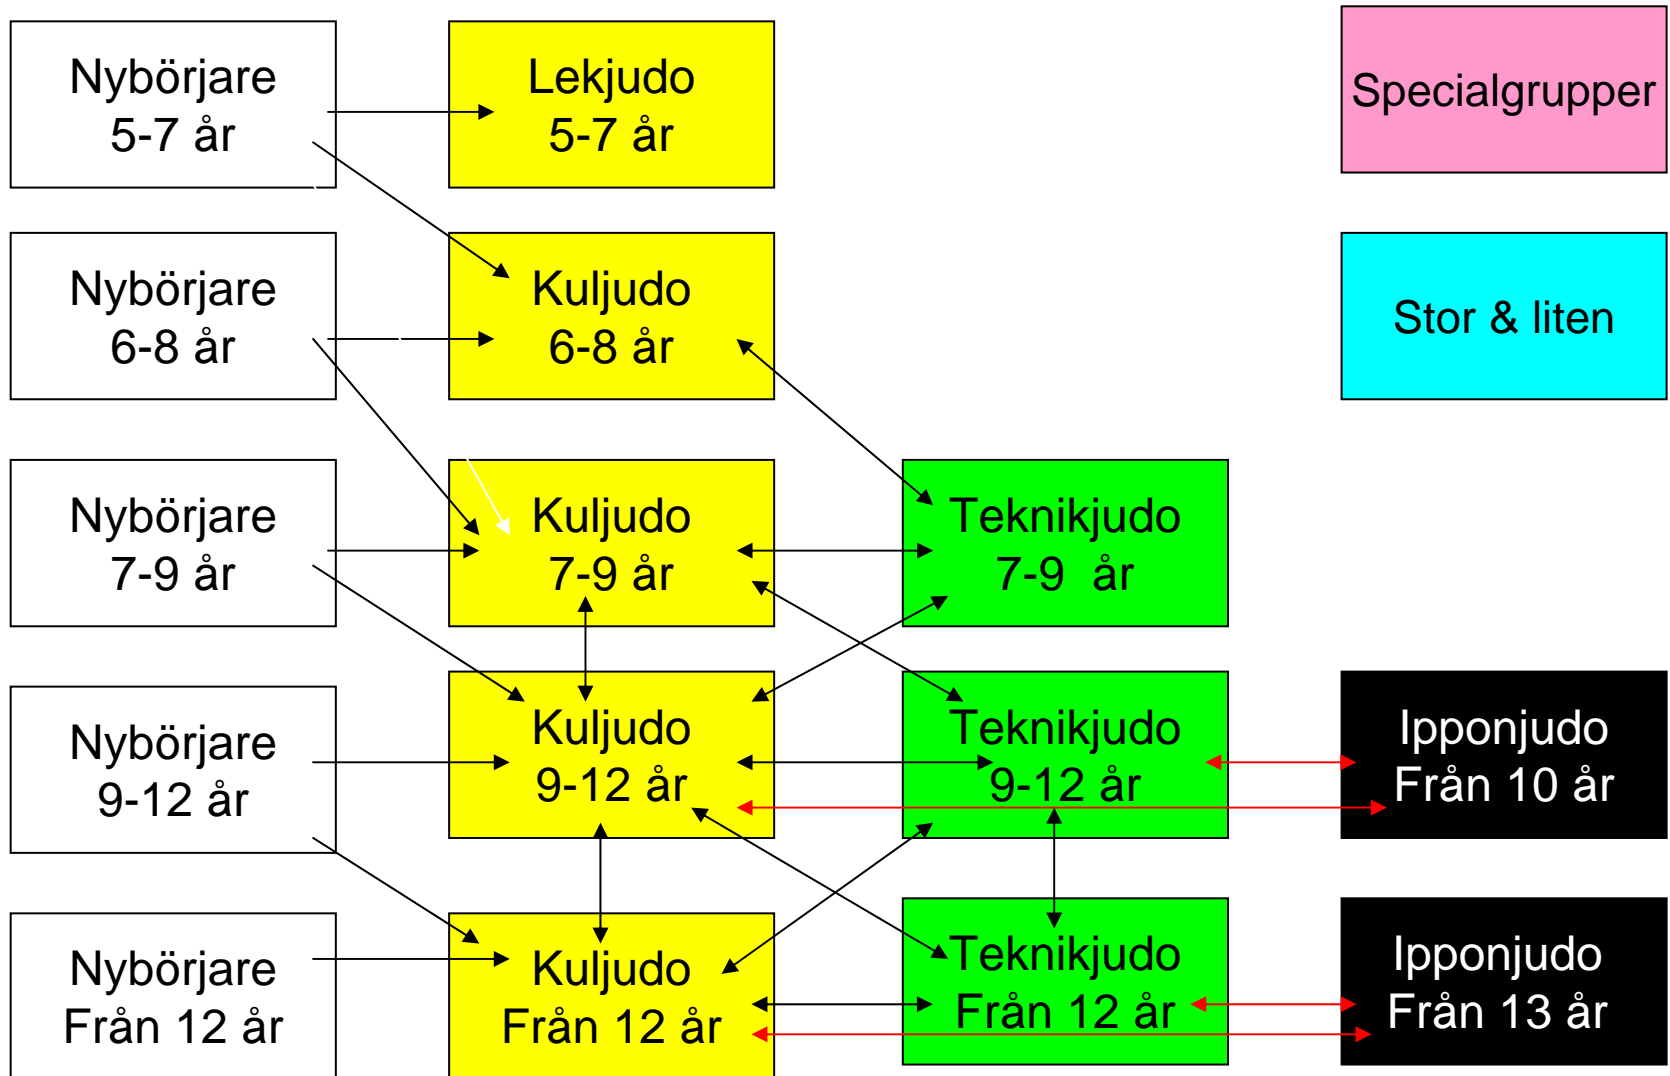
Nybörjare
5-7 år

Lekjudo
5-7 år

Specialgrupper

Nybörjare
6-8 år

Kuljudo
6-8 år

Stor & liten

Nybörjare
7-9 år

Kuljudo
7-9 år

Teknikjudo
7-9 år

Nybörjare
9-12 år

Kuljudo
9-12 år

Teknikjudo
9-12 år

Ipponjudo
Från 10 år

Nybörjare
Från 12 år

Kuljudo
Från 12 år

Teknikjudo
Från 12 år

Ipponjudo
Från 13 år